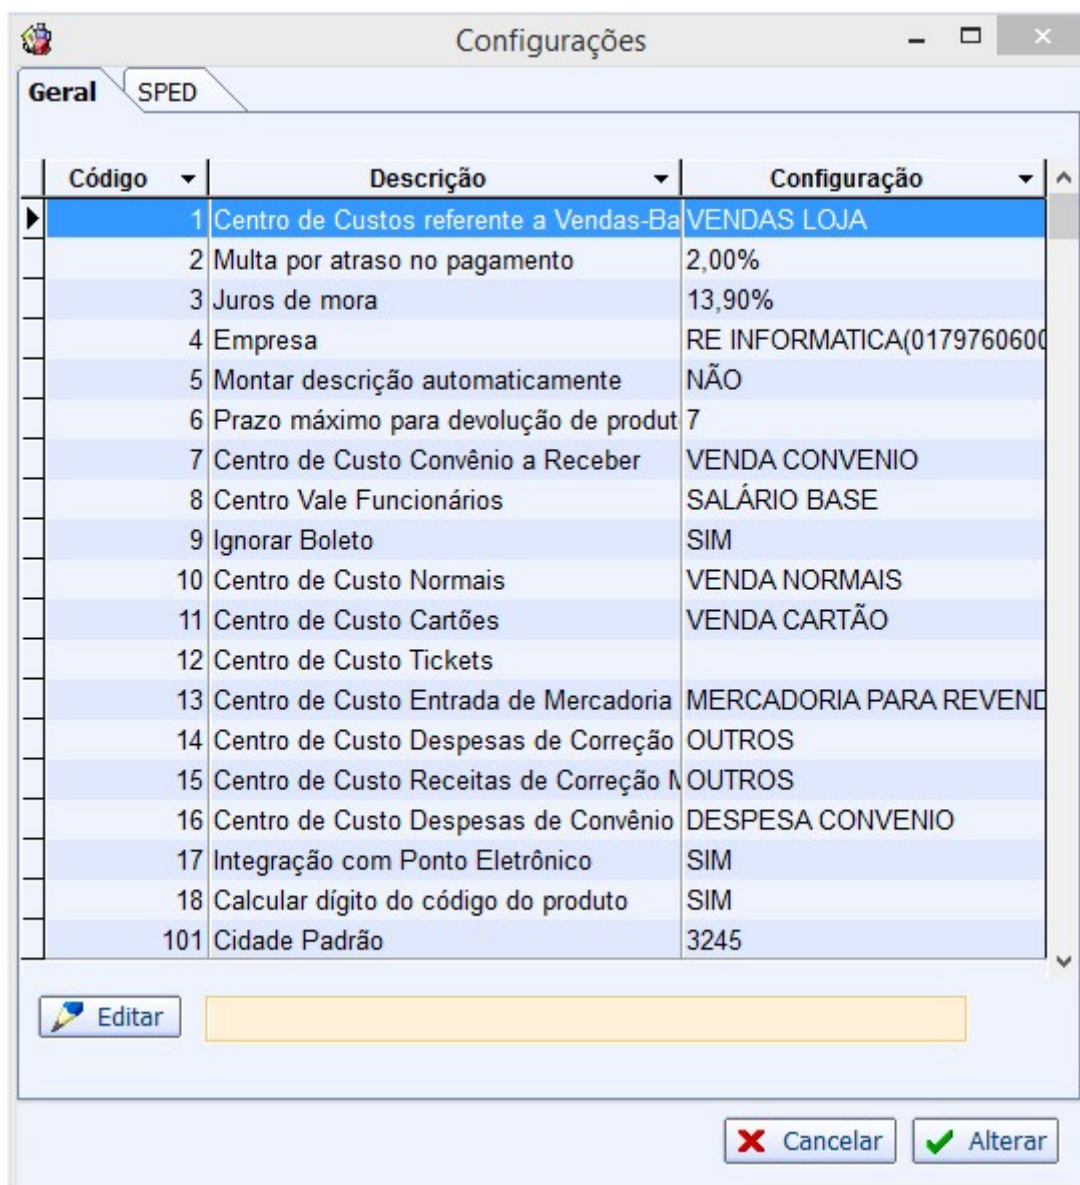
Configurações

Geral SPED

| Código | Descrição | Configuração |
|---|---|---|
| 1 | Centro de Custos referente a Vendas-Ba | VENDAS LOJA |
| 2 | Multa por atraso no pagamento | 2,00% |
| 3 | Juros de mora | 13,90% |
| 4 | Empresa | RE INFORMATICA(0179760600 |
| 5 | Montar descrição automaticamente | NÃO |
| 6 | Prazo máximo para devolução de produt | 7 |
| 7 | Centro de Custo Convênio a Receber | VENDA CONVENIO |
| 8 | Centro Vale Funcionários | SALÁRIO BASE |
| 9 | Ignorar Boleto | SIM |
| 10 | Centro de Custo Normais | VENDA NORMAIS |
| 11 | Centro de Custo Cartões | VENDA CARTÃO |
| 12 | Centro de Custo Tickets | |
| 13 | Centro de Custo Entrada de Mercadoria | MERCADORIA PARA REVEND |
| 14 | Centro de Custo Despesas de Correção | OUTROS |
| 15 | Centro de Custo Receitas de Correção M | OUTROS |
| 16 | Centro de Custo Despesas de Convênio | DESPESA CONVENIO |
| 17 | Integração com Ponto Eletrônico | SIM |
| 18 | Calcular dígito do código do produto | SIM |
| 101 | Cidade Padrão | 3245 |

Editar

Cancelar Alterar